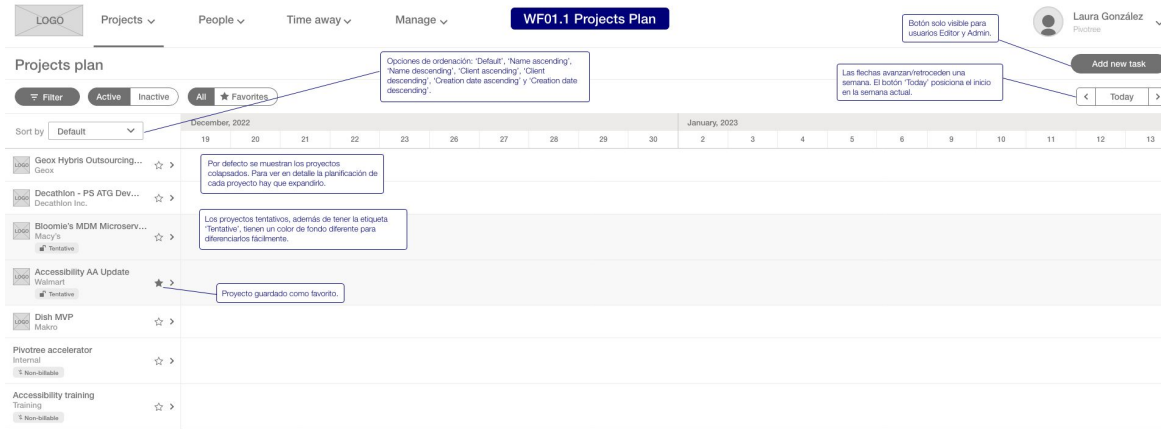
LOGO Projects People Time away Manage

WF01.1 Projects Plan

Botón solo visible para usuarios Editor y Admin.

Laura González
Pivotree

Projects plan

Opciones de ordenación: 'Default', 'Name ascending', 'Name descending', 'Client ascending', 'Client descending', 'Creation date ascending' y 'Creation date descending'.

Add new task

Las flechas avanzan/retroceden una semana. El botón 'Today' posiciona el inicio en la semana actual.

Filter Active Inactive All ★ Favorites

< Today >

Sort by Default

December, 2022
19 20 21 22 23 26 27 28 29 30
January, 2023
2 3 4 5 6 9 10 11 12 13

LOGO Geox Hybris Outsourcing...
Geox

Por defecto se muestran los proyectos colapsados. Para ver en detalle la planificación de cada proyecto hay que expandirlo.

LOGO Decathlon - PS ATG Dev...
Decathlon Inc.

LOGO Bloomie's MDM Microserv...
Macy's
Tentative

Los proyectos tentativos, además de tener la etiqueta 'Tentative', tienen un color de fondo diferente para diferenciarlos fácilmente.

LOGO Accessibility AA Update
Walmart
Tentative

Proyecto guardado como favorito.

LOGO Dish MVP
Makro

Pivotree accelerator
Internal
Non-billable

Accessibility training
Training
Non-billable